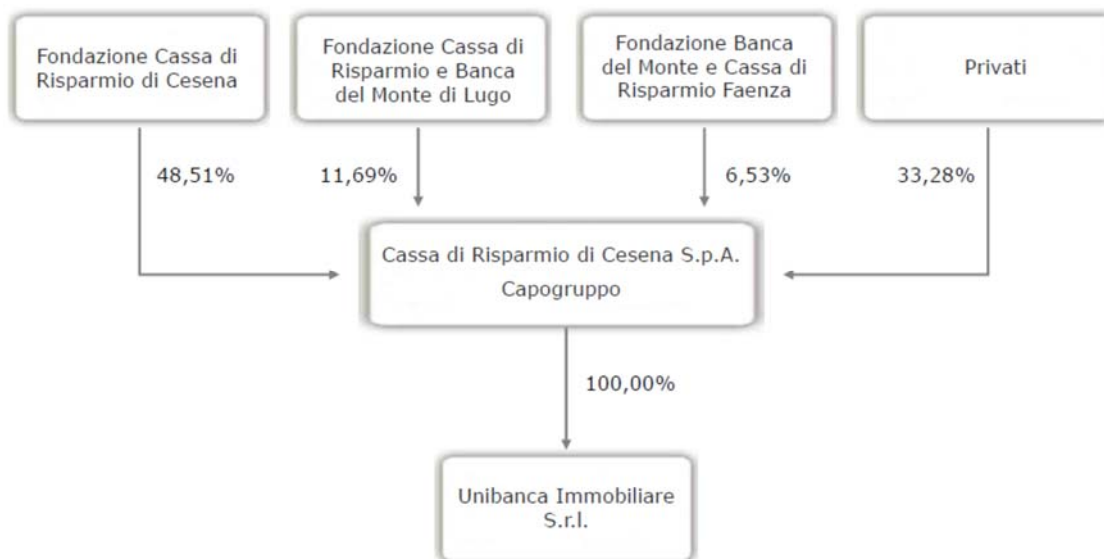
Fondazione Cassa di Risparmio di Cesena

Fondazione Cassa di Risparmio e Banca del Monte di Lugo

Fondazione Banca del Monte e Cassa di Risparmio Faenza

Privati

48,51%

11,69%

6,53%

33,28%

Cassa di Risparmio di Cesena S.p.A.
Capogruppo

100,00%

Unibanca Immobiliare S.r.l.